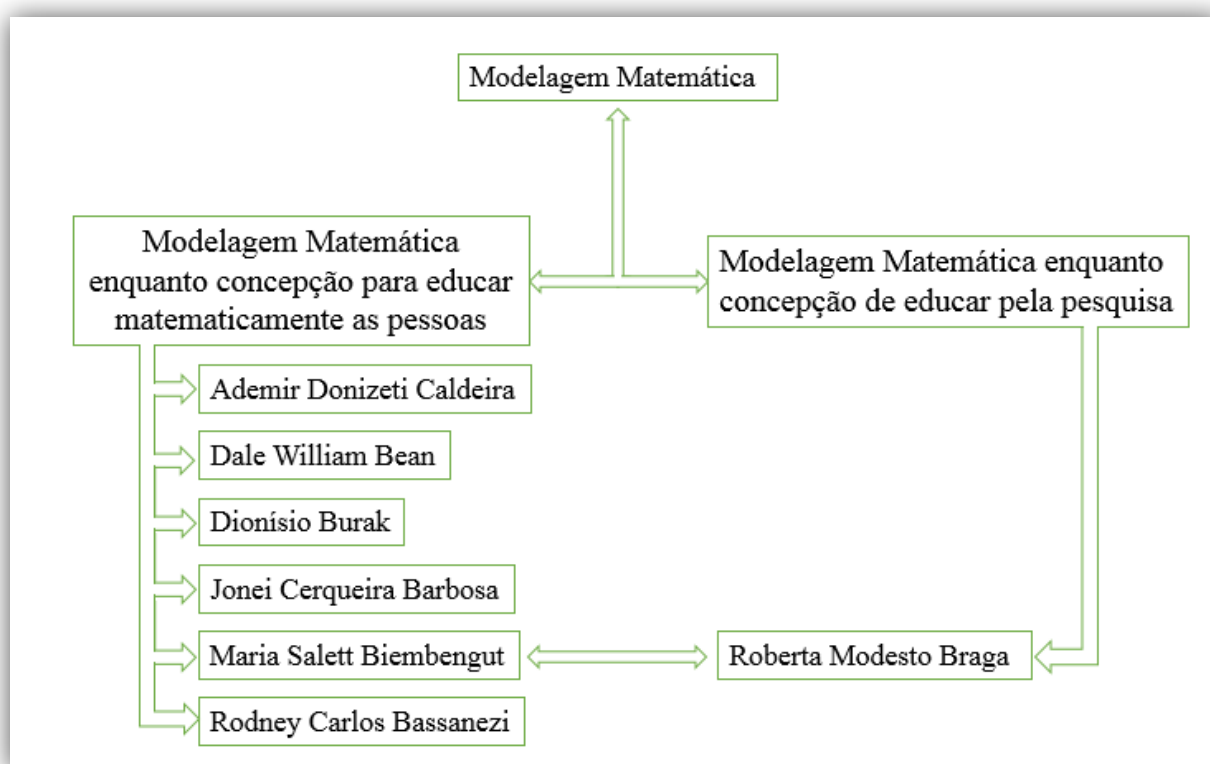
Modelagem Matemática

Modelagem Matemática enquanto concepção para educar matematicamente as pessoas

Modelagem Matemática enquanto concepção de educar pela pesquisa

Ademir Donizeti Caldeira

Dale William Bean

Dionísio Burak

Jonei Cerqueira Barbosa

Maria Salett Biembengut

Roberta Modesto Braga

Rodney Carlos Bassanezi